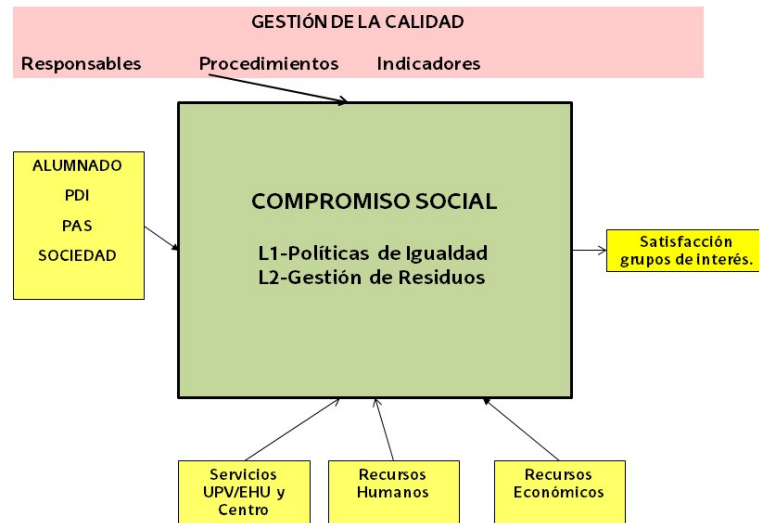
GESTIÓN DE LA CALIDAD

Responsables Procedimientos Indicadores

ALUMNADO
PDI
PAS
SOCIEDAD

COMPROMISO SOCIAL

L1-Políticas de Igualdad
L2-Gestión de Residuos

Satisfacción grupos de interés.

Servicios UPV/EHU y Centro

Recursos Humanos

Recursos Económicos